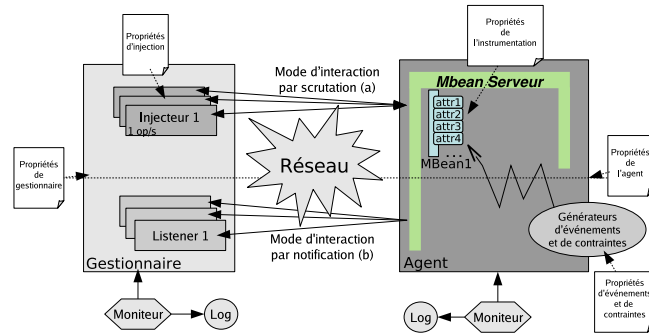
Propriétés d'injection

Mode d'interaction par scrutation (a)

Propriétés de l'instrumentation

Mbean Serveur

Injecteur 1

1 op/s

attr1
attr2
attr3
attr4
...
MBean1

Réseau

Propriétés de gestionnaire

Propriétés de l'agent

Listener 1

Mode d'interaction par notification (b)

Générateurs d'événements et de contraintes

Gestionnaire

Agent

Propriétés d'événements et de contraintes

Moniteur

Log

Log

Moniteur